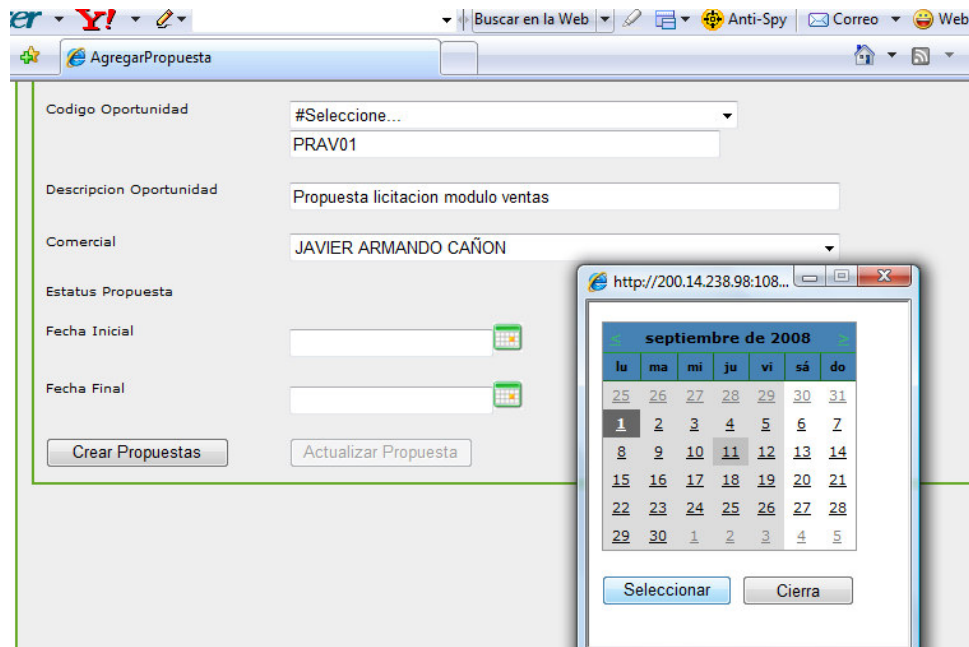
er Y! Buscar en la Web Anti-Spy Correo Web

AgregarPropuesta

Codigo Oportunidad
#Seleccione...
PRAV01

Descripcion Oportunidad
Propuesta licitacion modulo ventas

Comercial
JAVIER ARMANDO CAÑON

Estatus Propuesta

Fecha Inicial

Fecha Final

Crear Propuestas
Actualizar Propuesta

http://200.14.238.98:108...

< septiembre de 2008 >

| lu | ma | mi | ju | vi | sá | do |
|---|---|---|---|---|---|---|
| 25 | 26 | 27 | 28 | 29 | 30 | 31 |
| 1 | 2 | 3 | 4 | 5 | 6 | 7 |
| 8 | 9 | 10 | 11 | 12 | 13 | 14 |
| 15 | 16 | 17 | 18 | 19 | 20 | 21 |
| 22 | 23 | 24 | 25 | 26 | 27 | 28 |
| 29 | 30 | 1 | 2 | 3 | 4 | 5 |

Seleccionar
Cierra